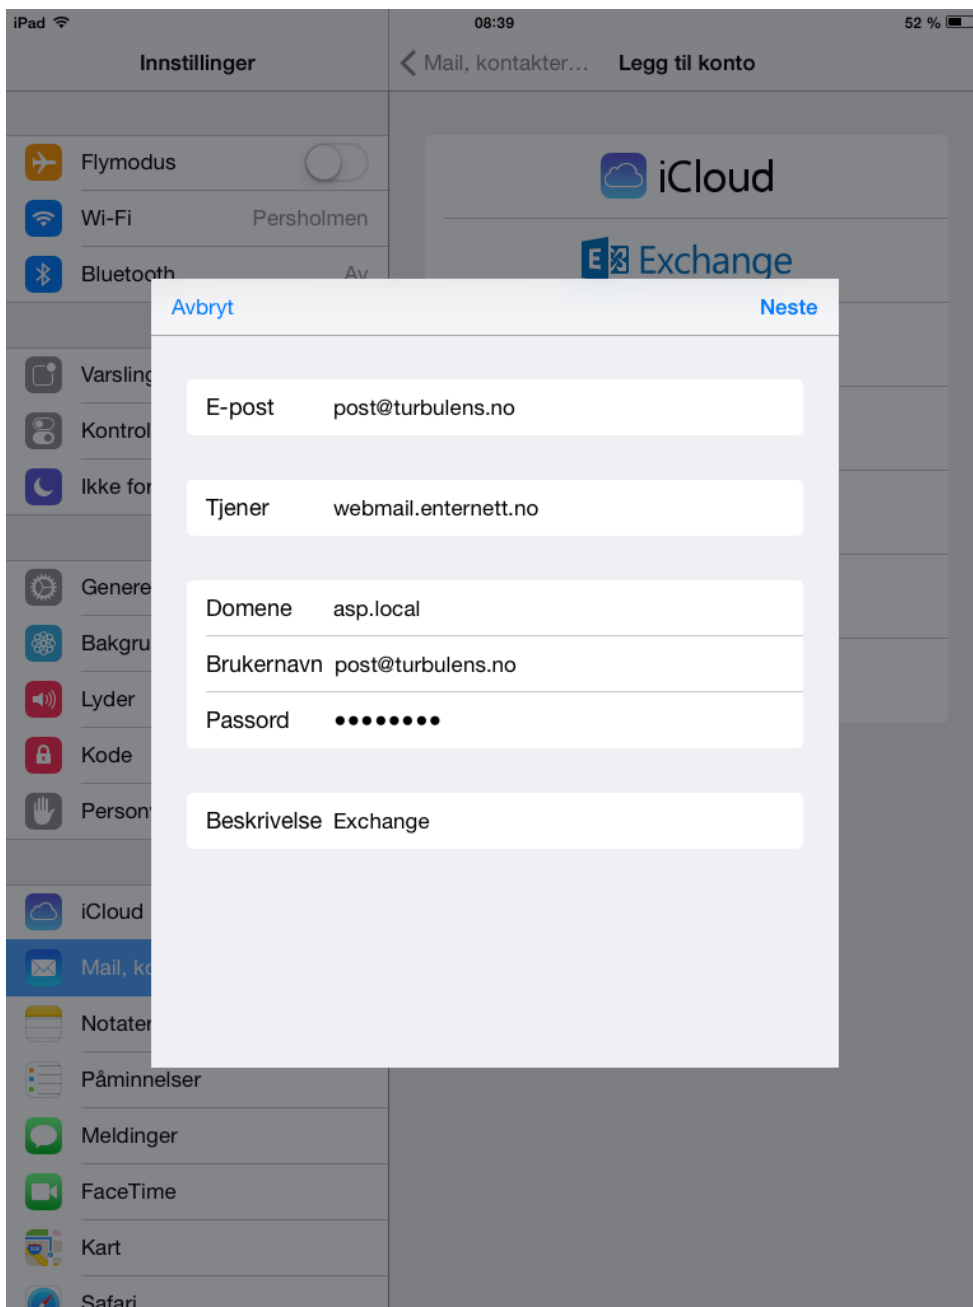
iPad

08:39

52 %

Innstillinger

Mail, kontakter...

Legg til konto

Flymodus

Wi-Fi

Persholmen

Bluetooth

Av

iCloud

Exchange

Avbryt

Neste

Varsling

Kontrol

Ikke for

Genere

Bakgru

Lyder

Kode

Person

iCloud

Mail, ko

Notater

Påminnelser

Meldinger

FaceTime

Kart

Safari

| | |
|---|---|
| E-post | post@turbulens.no |

| | |
|---|---|
| Tjener | webmail.enternett.no |

| | |
|---|---|
| Domene | asp.local |
| Brukernavn | post@turbulens.no |
| Passord | •••••••• |

| | |
|---|---|
| Beskrivelse | Exchange |